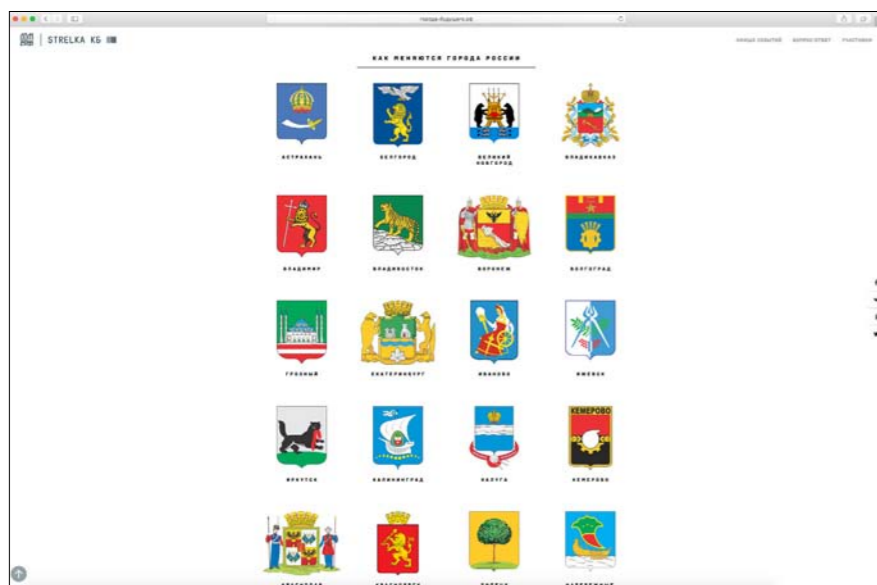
STRELKA KБ

КАК МЕНЯЮТСЯ ГОРОДА РОССИИ

АСТРАХАНЬ

БЕЛГОРОД

ВЕЛИКИЙ НОВГОРОД

ВЛАДИКАВКАЗ

ВЛАДИМИР

ВЛАДИВОСТОК

ВОРОНЕЖ

ВОЛГОГРАД

ГРОЗНЫЙ

ЕКАТЕРИНБУРГ

ИВАНОВО

ИЖЕВСК

ИРКУТСК

КАЛИНИНГРАД

КАЛУГА

КЕМЕРОВО

КЕМЕРОВО